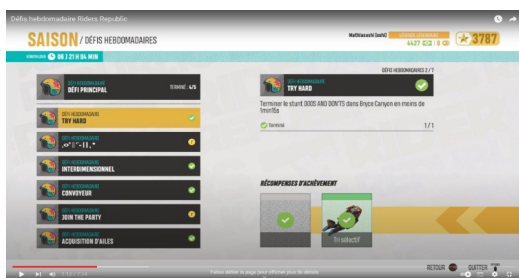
Défis hebdomadaire Riders Republic

SAISON / DÉFIS HEBDOMADAIRES

Matthieuchi [sohi]

4427

3787

08 J 21 H 04 MIN

DÉFI HEBDOMADAIRE
DÉFI PRINCIPAL
TERMINÉ 4/5

DÉFI HEBDOMADAIRE
TRY HARD

DÉFI HEBDOMADAIRE
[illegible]

DÉFI HEBDOMADAIRE
INTERDIMENSIONNEL

DÉFI HEBDOMADAIRE
CONVOYEUR

DÉFI HEBDOMADAIRE
JOIN THE PARTY

DÉFI HEBDOMADAIRE
ACQUISITION D'AILES

DÉFIS HEBDOMADAIRES 2 / 7

DÉFI HEBDOMADAIRE
TRY HARD

Terminer le stunt DOOS AND DON'TS dans Bryce Canyon en moins de 1min15s

Terminé
1/1

RÉCOMPENSES D'ACHÈVEMENT

Tri sélectif

RETOUR
QUITTER

Faites défiler la page pour afficher plus de détails